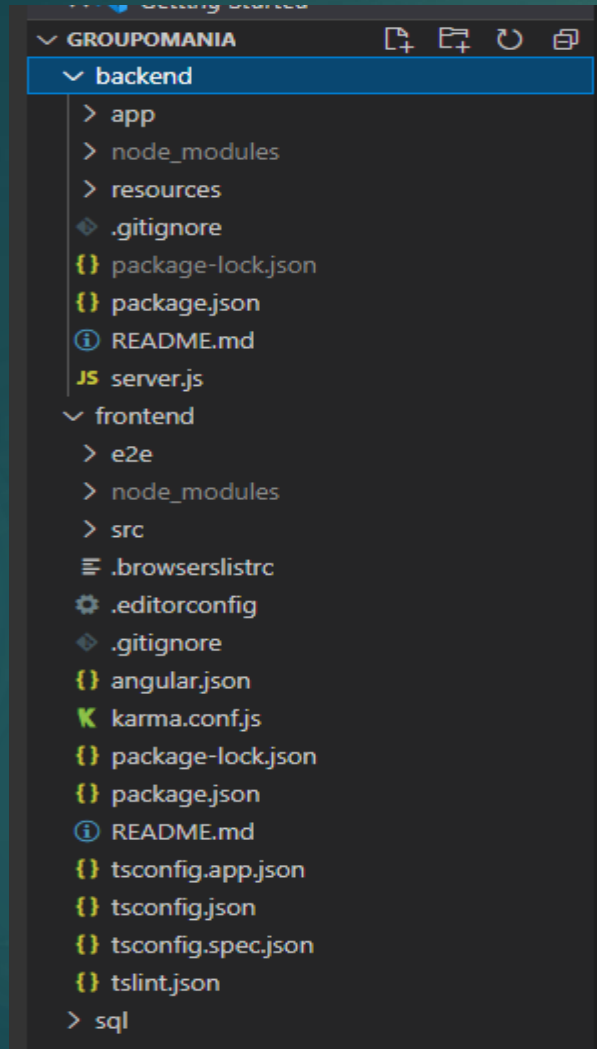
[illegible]

GROUPOMANIA

backend

app

node_modules

resources

.gitignore

package-lock.json

package.json

README.md

server.js

frontend

e2e

node_modules

src

.browserslistrc

.editorconfig

.gitignore

angular.json

karma.conf.js

package-lock.json

package.json

README.md

tsconfig.app.json

tsconfig.json

tsconfig.spec.json

tslint.json

sql